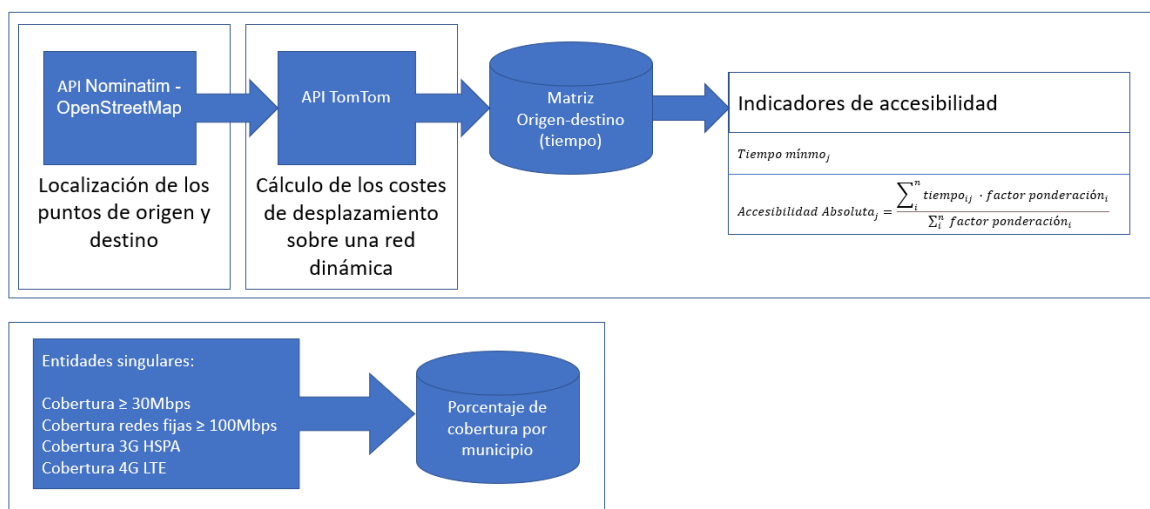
API Nominatim - OpenStreetMap

Localización de los puntos de origen y destino

API TomTom

Cálculo de los costes de desplazamiento sobre una red dinámica

Matriz Origen-destino (tiempo)

Indicadores de accesibilidad

$Tiempo\ mínmo_j$

$Accesibilidad\ Absoluta_j = \frac{\sum_i^n tiempo_{ij} \cdot factor\ ponderación_i}{\sum_i^n factor\ ponderación_i}$

Entidades singulares:

Cobertura ≥ 30Mbps
Cobertura redes fijas ≥ 100Mbps
Cobertura 3G HSPA
Cobertura 4G LTE

Porcentaje de cobertura por municipio